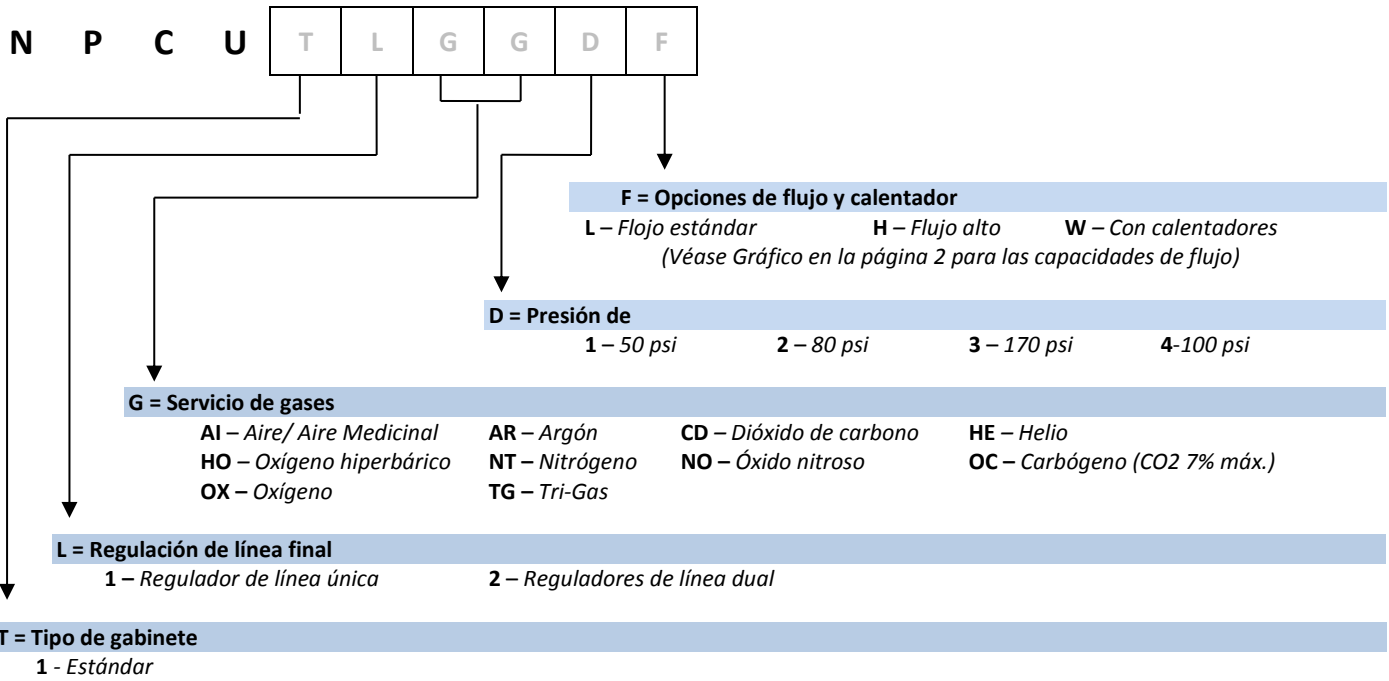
N P C U

| T | L | G | G | D | F |
|---|---|---|---|---|---|

**F = Opciones de flujo y calentador**
**L** – *Flojo estándar* **H** – *Flujo alto* **W** – *Con calentadores*
*(Véase Gráfico en la página 2 para las capacidades de flujo)*

**D = Presión de**
**1** – *50 psi* **2** – *80 psi* **3** – *170 psi* **4**-*100 psi*

**G = Servicio de gases**
**AI** – *Aire/ Aire Medicinal* **AR** – *Argón* **CD** – *Dióxido de carbono* **HE** – *Helio*
**HO** – *Oxígeno hiperbárico* **NT** – *Nitrógeno* **NO** – *Óxido nitroso* **OC** – *Carbógeno (CO2 7% máx.)*
**OX** – *Oxígeno* **TG** – *Tri-Gas*

**L = Regulación de línea final**
**1** – *Regulador de línea única* **2** – *Reguladores de línea dual*

**T = Tipo de gabinete**
**1** - *Estándar*